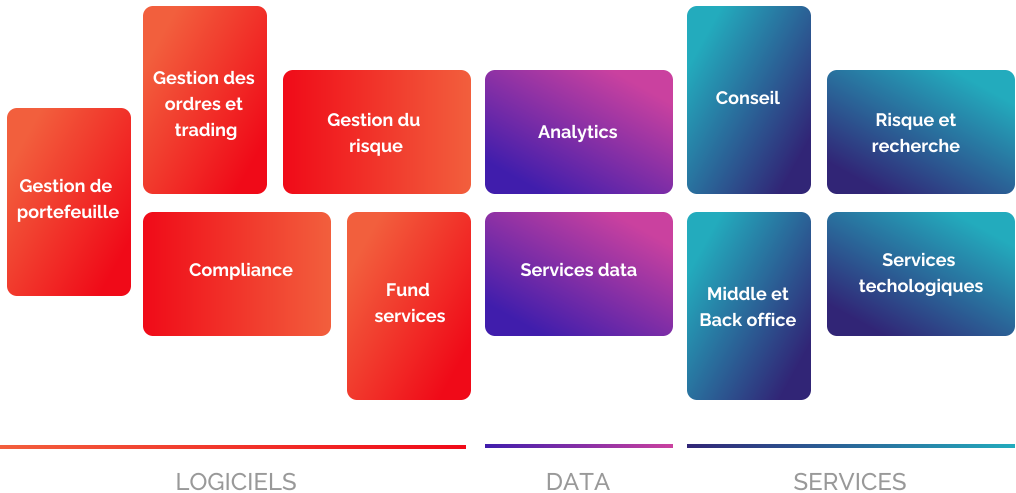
Gestion de portefeuille

Gestion des ordres et trading

Gestion du risque

Compliance

Fund services

Analytics

Services data

Conseil

Risque et recherche

Middle et Back office

Services techologiques

LOGICIELS

DATA

SERVICES